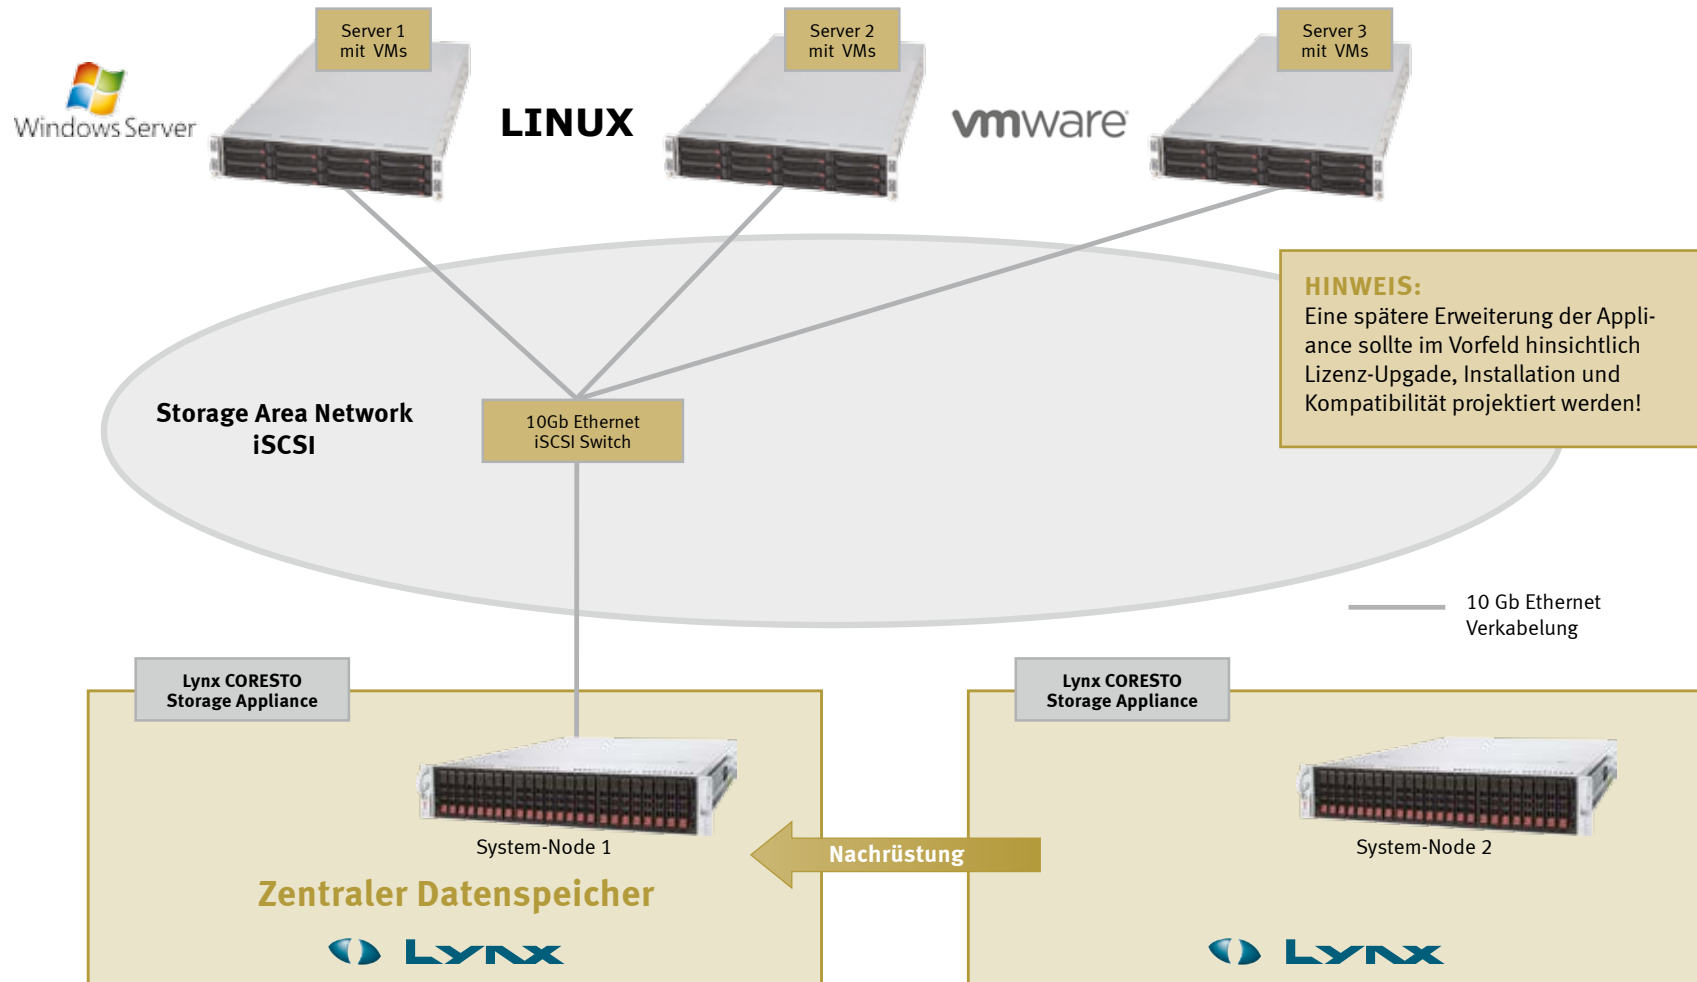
Windows Server

Server 1
mit VMs

LINUX

Server 2
mit VMs

vmware

Server 3
mit VMs

HINWEIS:
Eine spätere Erweiterung der Appliance sollte im Vorfeld hinsichtlich Lizenz-Upgade, Installation und Kompatibilität projektiert werden!

Storage Area Network
iSCSI

10Gb Ethernet
iSCSI Switch

10 Gb Ethernet
Verkabelung

Lynx CORESTO
Storage Appliance

System-Node 1

Zentraler Datenspeicher

LYNX

Nachrüstung

Lynx CORESTO
Storage Appliance

System-Node 2

LYNX